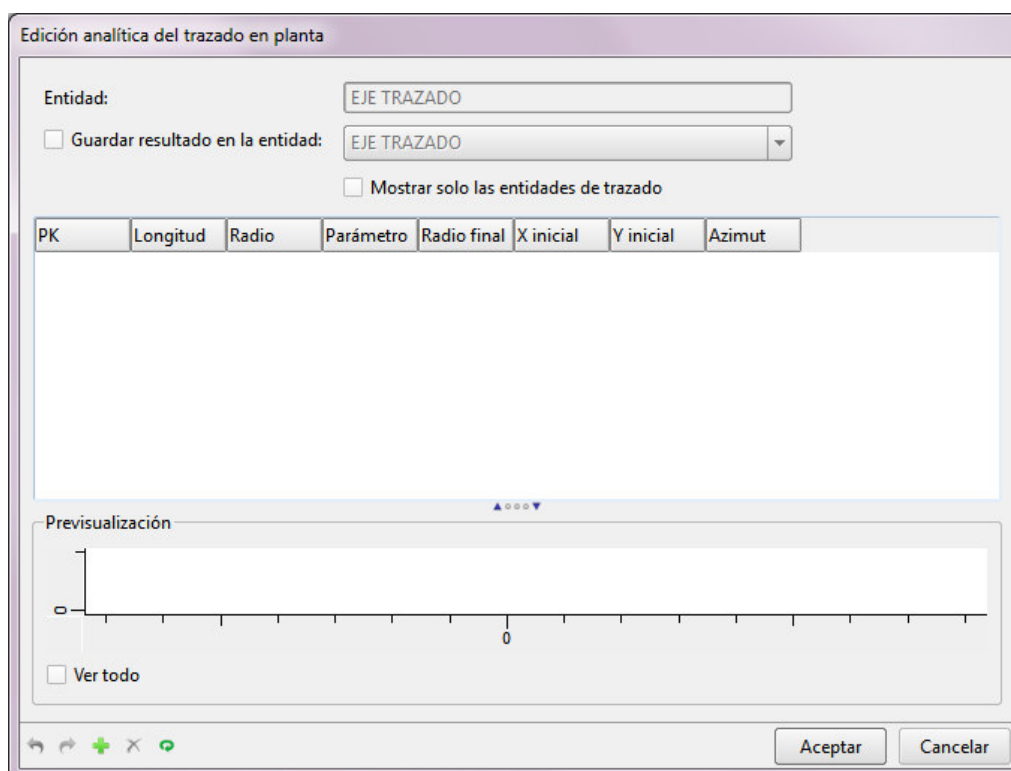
Edición analítica del trazado en planta

Entidad: EJE TRAZADO

Guardar resultado en la entidad: EJE TRAZADO

Mostrar solo las entidades de trazado

| PK | Longitud | Radio | Parámetro | Radio final | X inicial | Y inicial | Azimut |
|---|---|---|---|---|---|---|---|

Previsualización

0

0

Ver todo

Aceptar Cancelar